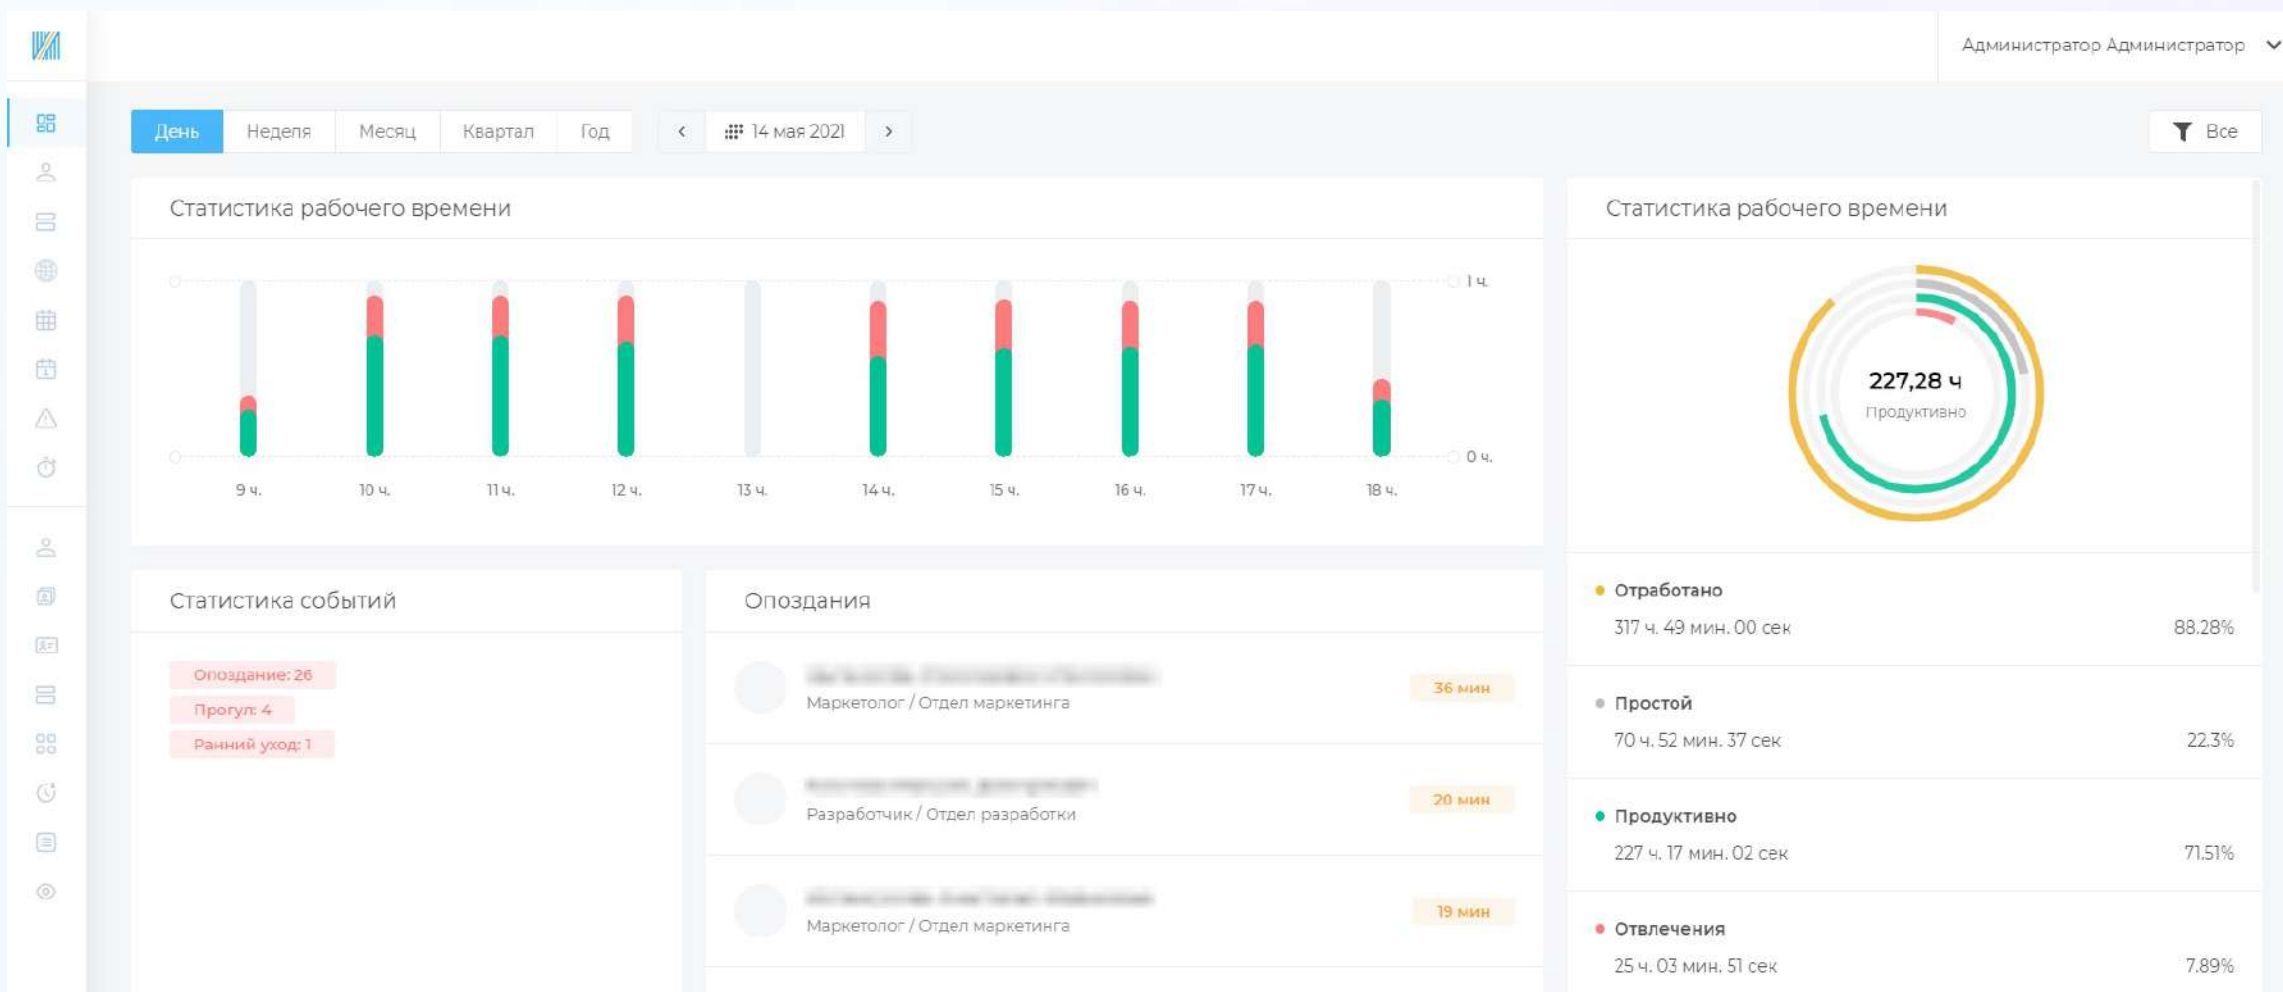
Администратор Администратор

День Неделя Месяц Квартал Год ‹ 14 мая 2021 › Все

Статистика рабочего времени

1 ч.
0 ч.
9 ч. 10 ч. 11 ч. 12 ч. 13 ч. 14 ч. 15 ч. 16 ч. 17 ч. 18 ч.

Статистика рабочего времени

227,28 ч
Продуктивно

Отработано
317 ч. 49 мин. 00 сек 88.28%

Простой
70 ч. 52 мин. 37 сек 22.3%

Продуктивно
227 ч. 17 мин. 02 сек 71.51%

Отвлечения
25 ч. 03 мин. 51 сек 7.89%

Статистика событий

Опоздание: 26
Прогул: 4
Ранний уход: 1

Опоздания

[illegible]
Маркетолог / Отдел маркетинга
36 мин

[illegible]
Разработчик / Отдел разработки
20 мин

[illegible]
Маркетолог / Отдел маркетинга
19 мин